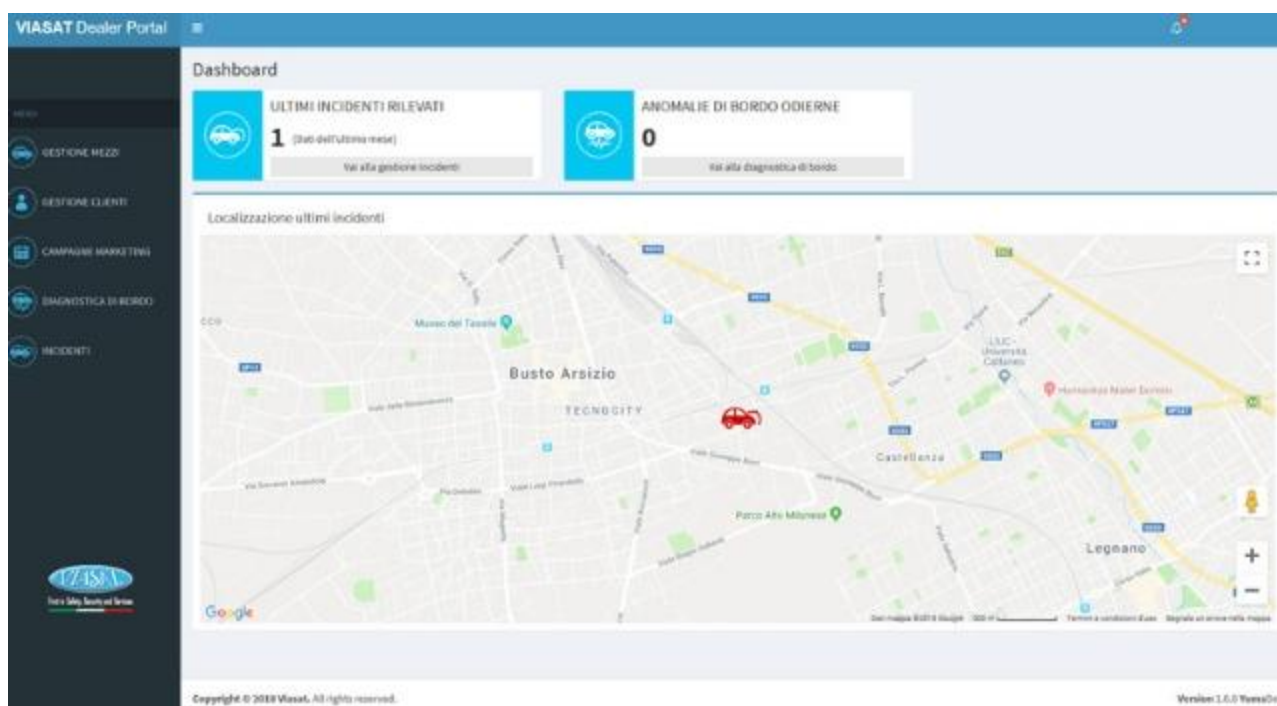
VIASAT Dealer Portal

MENU

GESTIONE MEZZI

GESTIONE CLIENTI

CAMPAGNE MARKETING

DIAGNOSTICA DI BORDO

INCIDENTI

VIASAT

Dashboard

ULTIMI INCIDENTI RILEVATI

1 (Dati dell'ultimo mese)

Vai alla gestione incidenti

ANOMALIE DI BORDO ODIERNE

0

Vai alla diagnostica di bordo

Localizzazione ultimi incidenti

Museo del Tessile

Busto Arsizio

TECNOCITY

LIUC - Università Cattaneo

Humanitas Mater Domini

Castellanza

Parco Alto Milanese

Legnano

Google

Dati mappa ©2018 Google

Termini e condizioni d'uso

Segnala un errore nella mappa

Copyright © 2018 Viasat. All rights reserved.

Version 1.0.0 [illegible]